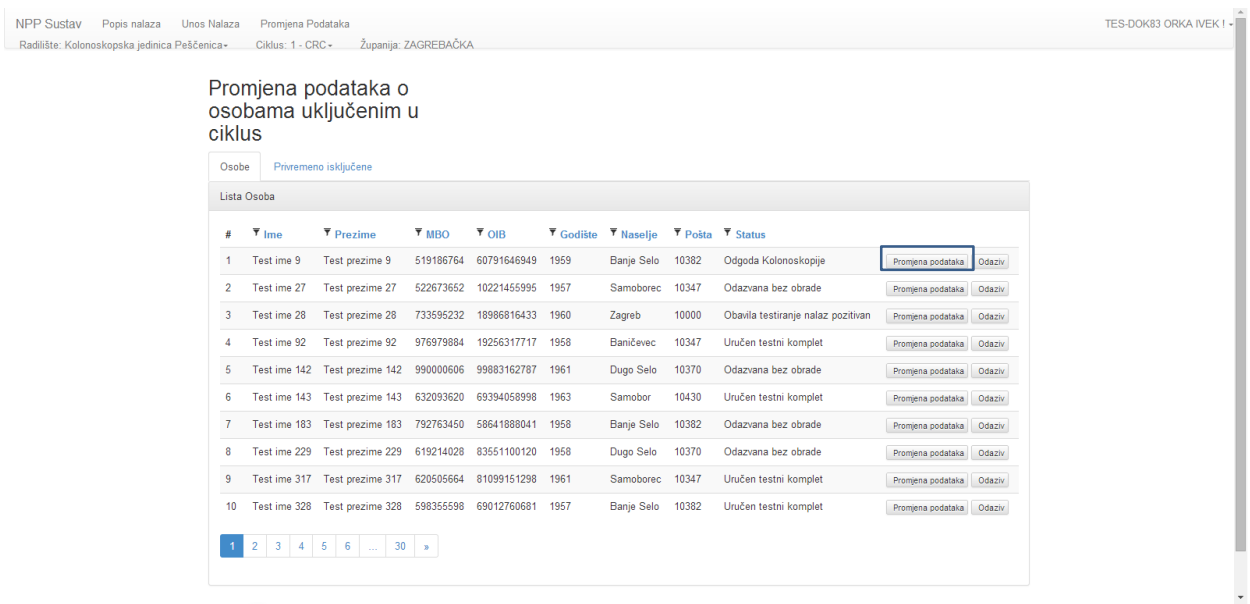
NPP Sustav Popis nalaza Unos Nalaza Promjena Podataka
Radilište: Kolonoskopska jedinica Peščenica▾ Ciklus: 1 - CRC▾ Županija: ZAGREBAČKA
TES-DOK83 ORKA IVEK ! ▾

Promjena podataka o osobama uključenim u ciklus

Osobe Privremeno isključene

Lista Osoba

| # | Ime | Prezime | MBO | OIB | Godište | Naselje | Pošta | Status | |
|---|---|---|---|---|---|---|---|---|---|
| 1 | Test ime 9 | Test prezime 9 | 519186764 | 60791646949 | 1959 | Banje Selo | 10382 | Odgoda Kolonoskopije | Promjena podataka Odaziv |
| 2 | Test ime 27 | Test prezime 27 | 522673652 | 10221455995 | 1957 | Samoborec | 10347 | Odazvana bez obrade | Promjena podataka Odaziv |
| 3 | Test ime 28 | Test prezime 28 | 733595232 | 18986816433 | 1960 | Zagreb | 10000 | Obavila testiranje nalaz pozitivan | Promjena podataka Odaziv |
| 4 | Test ime 92 | Test prezime 92 | 976979884 | 19256317717 | 1958 | Baničevec | 10347 | Uručen testni komplet | Promjena podataka Odaziv |
| 5 | Test ime 142 | Test prezime 142 | 990000606 | 99883162787 | 1961 | Dugo Selo | 10370 | Odazvana bez obrade | Promjena podataka Odaziv |
| 6 | Test ime 143 | Test prezime 143 | 632093620 | 69394058998 | 1963 | Samobor | 10430 | Uručen testni komplet | Promjena podataka Odaziv |
| 7 | Test ime 183 | Test prezime 183 | 792763450 | 58641888041 | 1958 | Banje Selo | 10382 | Odazvana bez obrade | Promjena podataka Odaziv |
| 8 | Test ime 229 | Test prezime 229 | 619214028 | 83551100120 | 1958 | Dugo Selo | 10370 | Odazvana bez obrade | Promjena podataka Odaziv |
| 9 | Test ime 317 | Test prezime 317 | 620505664 | 81099151298 | 1961 | Samoborec | 10347 | Uručen testni komplet | Promjena podataka Odaziv |
| 10 | Test ime 328 | Test prezime 328 | 598355598 | 69012760681 | 1957 | Banje Selo | 10382 | Uručen testni komplet | Promjena podataka Odaziv |

1 2 3 4 5 6 ... 30 »